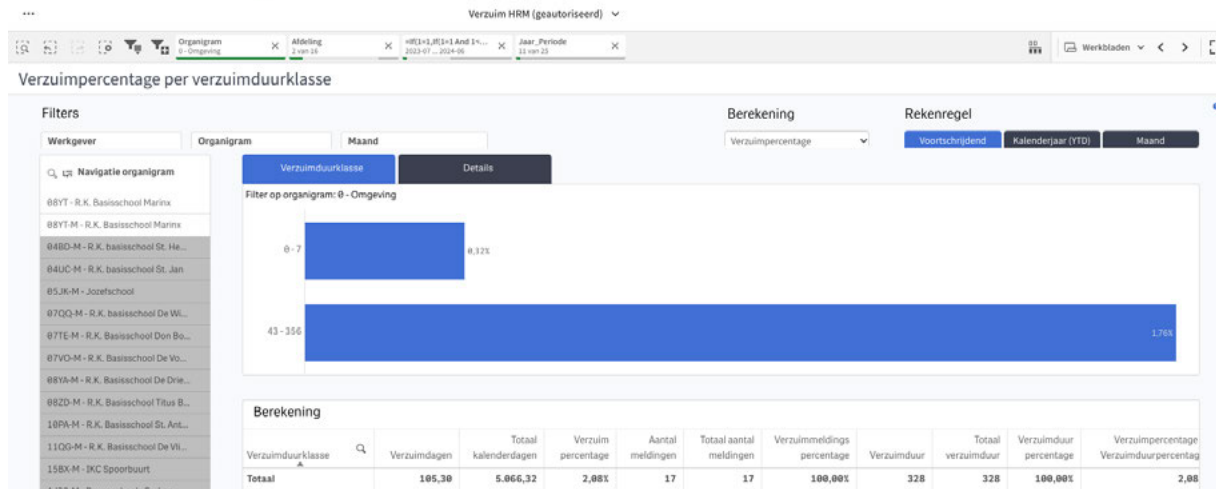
...

Verzuim HRM (geautoriseerd)

Organigram
0 - Omgeving

Afdeling
2 van 16

=If(1=1,If(1=1 And 1=...
2023-07 ... 2024-06

Jaar_Periode
11 van 23

Werkbladen

Verzuimpercentage per verzuimduurklasse

Filters

Werkgever

Organigram

Maand

Navigatie organigram

08YT - R.K. Basisschool Marinx

08YT-M - R.K. Basisschool Marinx

04BD-M - R.K. basisschool St. He...

04UC-M - R.K. basisschool St. Jan

05JK-M - Jozefschool

07QQ-M - R.K. basisschool De Wi...

07TE-M - R.K. Basisschool Don Bo...

07VO-M - R.K. Basisschool De Vo...

08YA-M - R.K. Basisschool De Drie...

08ZD-M - R.K. Basisschool Titus B...

10PA-M - R.K. Basisschool St. Ant...

11QG-M - R.K. Basisschool De Vli...

15BX-M - IKC Spoorbuurt

Berekening

Verzuimpercentage

Rekenregel

Voortschrijdend

Kalenderjaar (YTD)

Maand

Verzuimduurklasse

Details

Filter op organigram: 0 - Omgeving

0 - 7

0,32%

43 - 356

1,76%

Berekening

| Verzuimduurklasse | Verzuimdagen | Totaal kalenderdagen | Verzuim percentage | Aantal meldingen | Totaal aantal meldingen | Verzuimmeldings percentage | Verzuimduur | Totaal verzuimduur | Verzuimduur percentage | Verzuimpercentage Verzuimduurpercentag |
|---|---|---|---|---|---|---|---|---|---|---|
| Totaal | 105,30 | 5.066,32 | 2,08% | 17 | 17 | 100,00% | 328 | 328 | 100,00% | 2,08 |